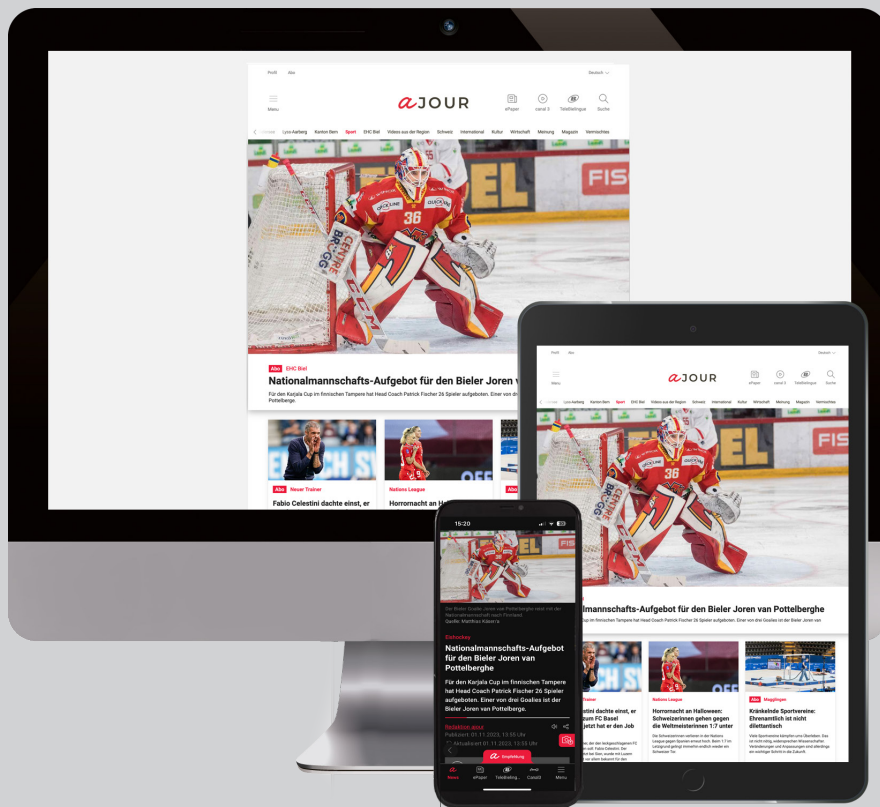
Profil Abo

Deutsch

Menu

ajour

ePaper canal 3 Telebielingue Suche

Lyss-Aarberg Kanton Bern Sport EHC Biel Videos aus der Region Schweiz International Kultur Wirtschaft Meinung Magazin Vermischtes

Abo EHC Biel

Nationalmannschafts-Aufgebot für den Bieler Joren v

Für den Karjala Cup im finnischen Tampere hat Head Coach Patrick Fischer 26 Spieler aufgeboten. Einer von dr Pottelberge.

Abo Neuer Trainer

Fabio Celestini dachte einst, er

Nations League

Horrornacht an H

Abo

15:20

Der Bieler Goalie Joren van Pottelberghe reist mit der Nationalmannschaft nach Finnland.
Quelle: Matthias Käser/a

Eishockey

Nationalmannschafts-Aufgebot für den Bieler Joren van Pottelberghe

Für den Karjala Cup im finnischen Tampere hat Head Coach Patrick Fischer 26 Spieler aufgeboten. Einer von drei Goalies ist der Bieler Joren van Pottelberghe.

Redaktion ajour
Publiziert: 01.11.2023, 13:55 Uhr
Aktualisiert: 01.11.2023, 13:55 Uhr

Empfehlung

News ePaper Telebieling... Canal3 Menü

Profil Abo

Deutsch

Menu

ajour

ePaper canal 3 Telebielingue Suche

Lyss-Aarberg Kanton Bern Sport EHC Biel Videos aus der Region Schweiz International Kultur Wirtschaft Meinung Magazin Vermischtes

mannschafts-Aufgebot für den Bieler Joren van Pottelberghe

Cup im finnischen Tampere hat Head Coach Patrick Fischer 26 Spieler aufgeboten. Einer von drei Goalies ist der Bieler Joren van

Trainer

stini dachte einst, er zum FC Basel jetzt hat er den Job

Nations League

Horrornacht an Halloween: Schweizerinnen gehen gegen die Weltmeisterinnen 1:7 unter

Abo Magglingen

Kränkelnde Sportvereine: Ehrenamtlich ist nicht dilettantisch